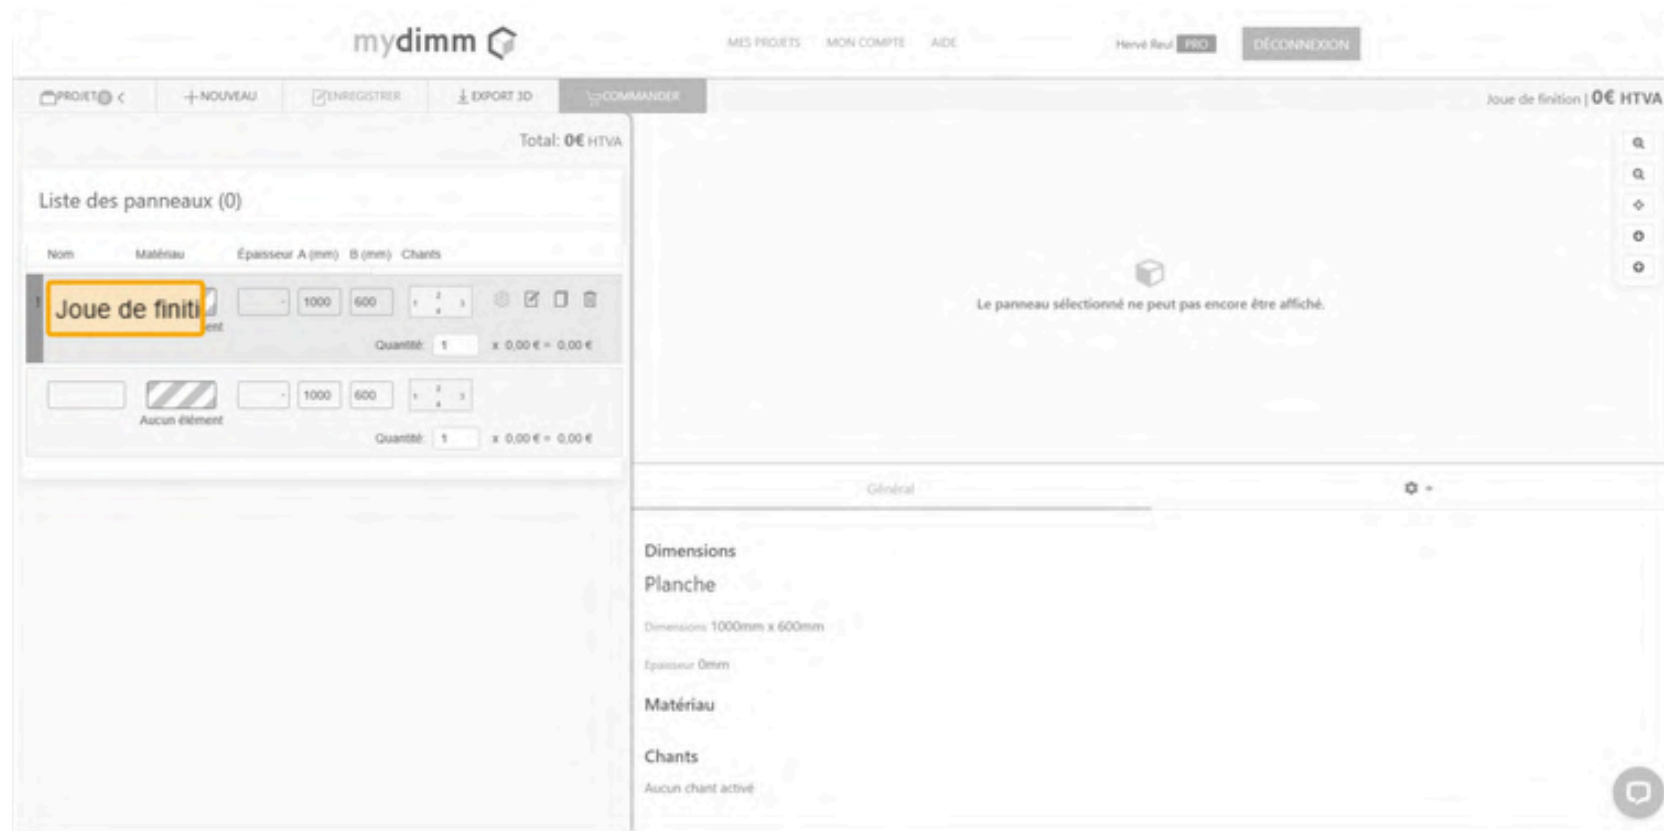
mydimm

MES PROJETS MON COMPTE AIDE

Hervé Reul PRO DÉCONNEXION

PROJET < +NOUVEAU ENREGISTRER EXPORT 3D COMMANDER

Joue de finition | 0€ HTVA

Total: 0€ HTVA

Liste des panneaux (0)

| Nom | Matériau | Épaisseur | A (mm) | B (mm) | Chants |
|---|---|---|---|---|---|
| Joue de finiti | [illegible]ent | | 1000 | 600 | |
| | Aucun élément | | 1000 | 600 | |

Quantité: 1 x 0,00 € = 0,00 €

Quantité: 1 x 0,00 € = 0,00 €

Le panneau sélectionné ne peut pas encore être affiché.

Général

Dimensions

Planche

Dimensions 1000mm x 600mm

Épaisseur 0mm

Matériau

Chants

Aucun chant activé